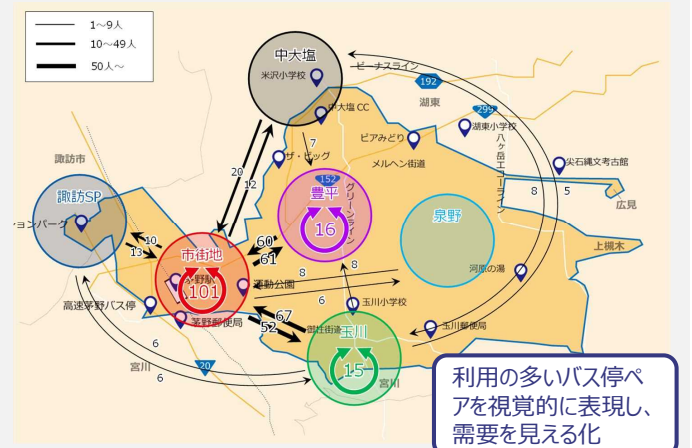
1～9人
10～49人
50人～

中大塩
米沢小学校
ビーナスライン
192
湖東
299
湖東小学校
中大塩CC
ピアみどり
7
ザ・ビッグ
メルヘン街道
八ヶ岳エコーライン
尖石縄文考古館
諏訪市
20
12
152
豊平
グリーンライン
16
8
5
広見
諏訪SP
ョンパーク
泉野
上槻木
10
13
市街地
60
61
茅野駅
101
運動公園
8
河原の湯
高速茅野バス停
6
玉川小学校
茅野郵便局
67
52
御柱街道
玉川
玉川郵便局
6
宮川
20
6
15
宮川

利用の多いバス停ペアを視覚的に表現し、需要を見える化